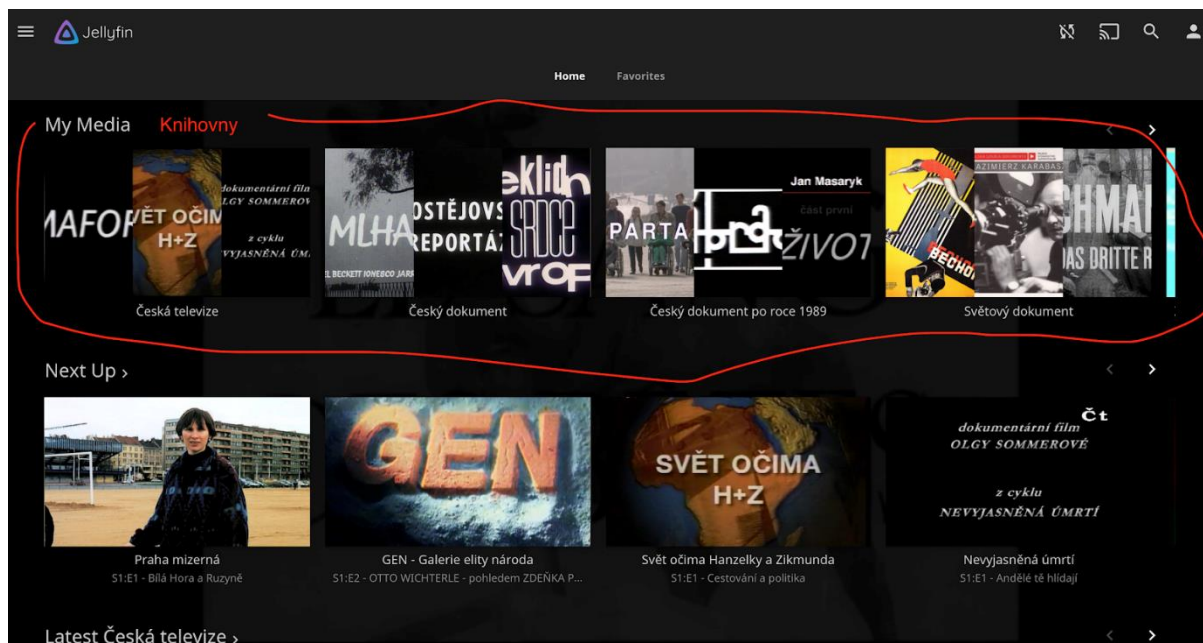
Jellyfin

Home Favorites

My Media Knihovny

MAFOR SVĚT OČIMA H+Z dokumentární film OLGY SOMMEROV z cyklu NEVYJASNĚNÁ ÚM

Česká televize

MLHA PROSTĚJOVS REPORTÁŽ SRDCE

Český dokument

PARTA Jan Masaryk část první ŽIVOT

Český dokument po roce 1989

SCHMAI DAS DRITTE R

Světový dokument

Next Up ›

Praha mizerná
S1:E1 - Bílá Hora a Ruzyně

GEN
GEN - Galerie elity národa
S1:E2 - OTTO WICHTERLE - pohledem ZDEŇKA P...

SVĚT OČIMA H+Z
Svět očima Hanzelky a Zikmunda
S1:E1 - Cestování a politika

ČT
dokumentární film OLGY SOMMEROVÉ
z cyklu NEVYJASNĚNÁ ÚMRTÍ
Nevyjasněná úmrtí
S1:E1 - Andělé tě hlídají

Latest Česká televize ›